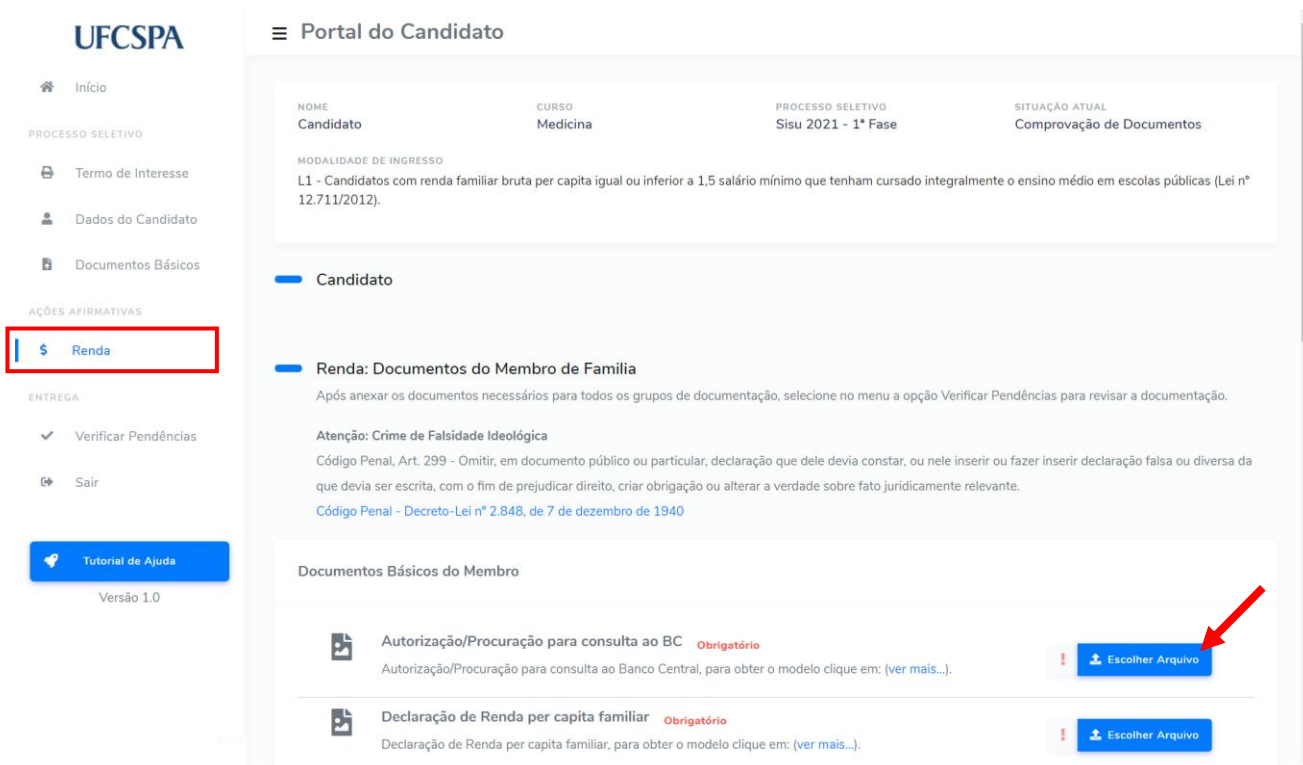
UFCSPA

Início

PROCESSO SELETIVO

Termo de Interesse

Dados do Candidato

Documentos Básicos

AÇÕES AFIRMATIVAS

$ Renda

ENTREGA

Verificar Pendências

Sair

Tutorial de Ajuda

Versão 1.0

≡ Portal do Candidato

NOME
Candidato

CURSO
Medicina

PROCESSO SELETIVO
Sisu 2021 - 1ª Fase

SITUAÇÃO ATUAL
Comprovação de Documentos

MODALIDADE DE INGRESSO
L1 - Candidatos com renda familiar bruta per capita igual ou inferior a 1,5 salário mínimo que tenham cursado integralmente o ensino médio em escolas públicas (Lei nº 12.711/2012).

Candidato

Renda: Documentos do Membro de Familia

Após anexar os documentos necessários para todos os grupos de documentação, selecione no menu a opção Verificar Pendências para revisar a documentação.

Atenção: Crime de Falsidade Ideológica

Código Penal, Art. 299 - Omitir, em documento público ou particular, declaração que dele devia constar, ou nele inserir ou fazer inserir declaração falsa ou diversa da que devia ser escrita, com o fim de prejudicar direito, criar obrigação ou alterar a verdade sobre fato juridicamente relevante.

Código Penal - Decreto-Lei nº 2.848, de 7 de dezembro de 1940

Documentos Básicos do Membro

Autorização/Procuração para consulta ao BC Obrigatório
Autorização/Procuração para consulta ao Banco Central, para obter o modelo clique em: (ver mais...).

! Escolher Arquivo

Declaração de Renda per capita familiar Obrigatório
Declaração de Renda per capita familiar, para obter o modelo clique em: (ver mais...).

! Escolher Arquivo